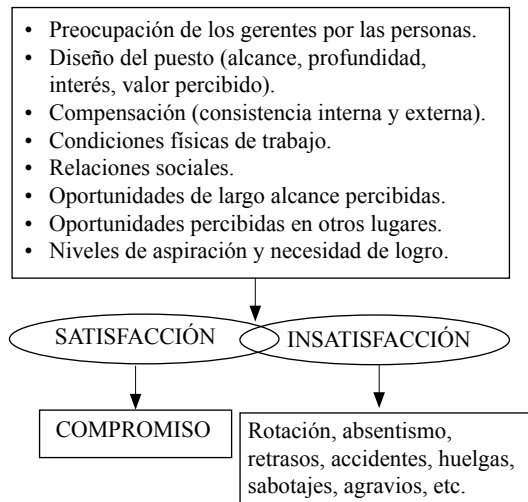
- Preocupación de los gerentes por las personas.
- Diseño del puesto (alcance, profundidad, interés, valor percibido).
- Compensación (consistencia interna y externa).
- Condiciones físicas de trabajo.
- Relaciones sociales.
- Oportunidades de largo alcance percibidas.
- Oportunidades percibidas en otros lugares.
- Niveles de aspiración y necesidad de logro.

SATISFACCIÓN

INSATISFACCIÓN

COMPROMISO

Rotación, absentismo, retrasos, accidentes, huelgas, sabotajes, agravios, etc.